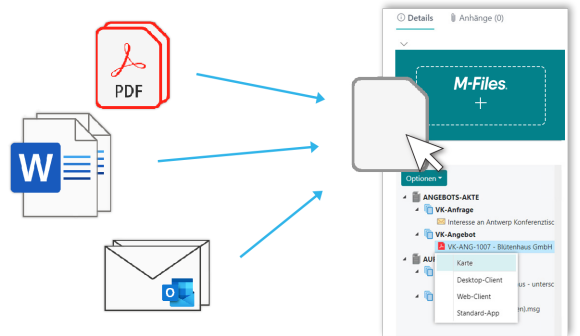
PDF

W

O

Details Anhänge (0)

M-Files.
+

Optionen

ANGEBOTS-AKTE
VK-Anfrage
Interesse an Antwerp Konferenztisc
VK-Angebot
VK-ANG-1007 - Blütenhaus GmbH
AUF
Karte
Desktop-Client
us - untersc
Web-Client
Standard-App
m).msg